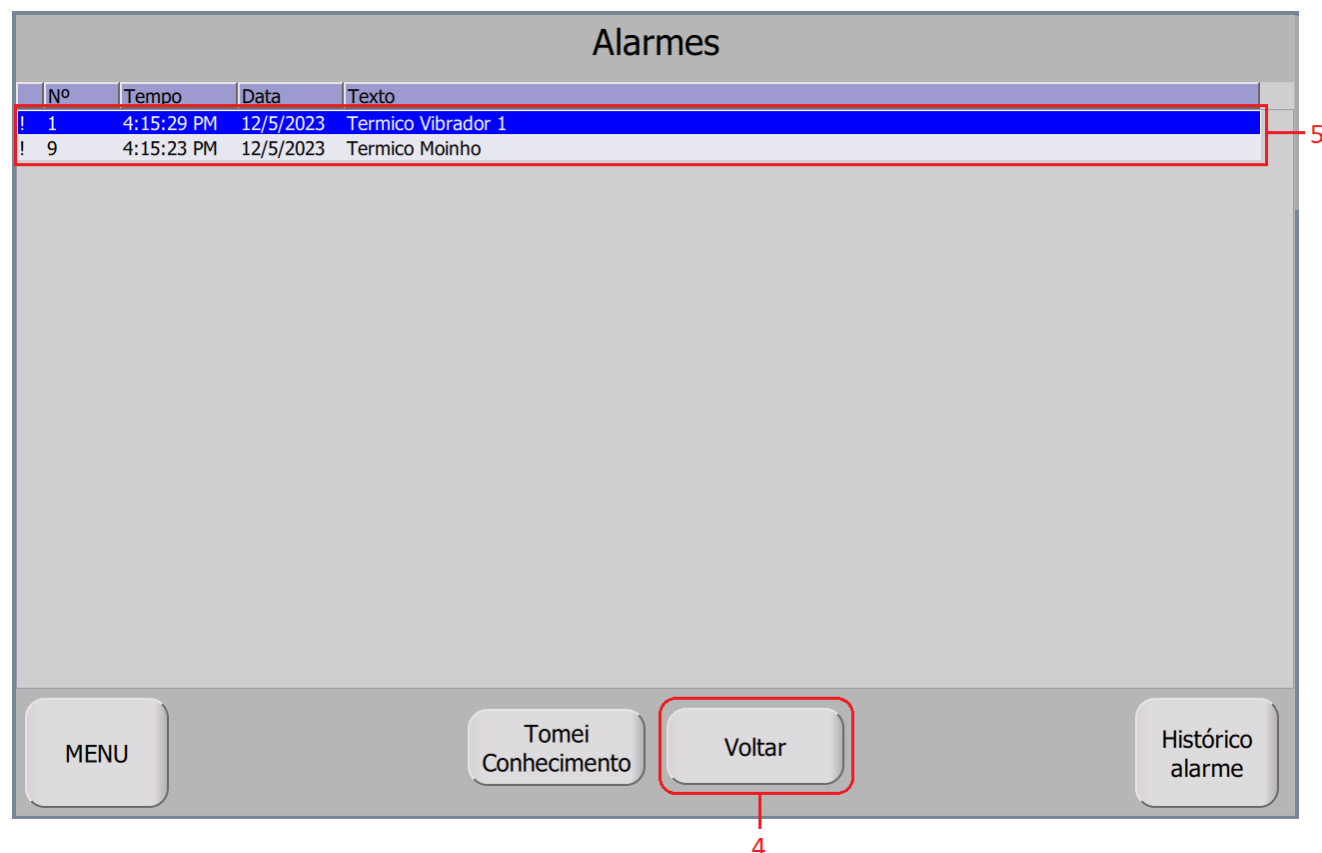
Alarmes

| | Nº | Tempo | Data | Texto |
|---|---|---|---|---|
| ! | 1 | 4:15:29 PM | 12/5/2023 | Termico Vibrador 1 |
| ! | 9 | 4:15:23 PM | 12/5/2023 | Termico Moinho |

5

MENU

Tomei Conhecimento

Voltar

Histórico alarme

4